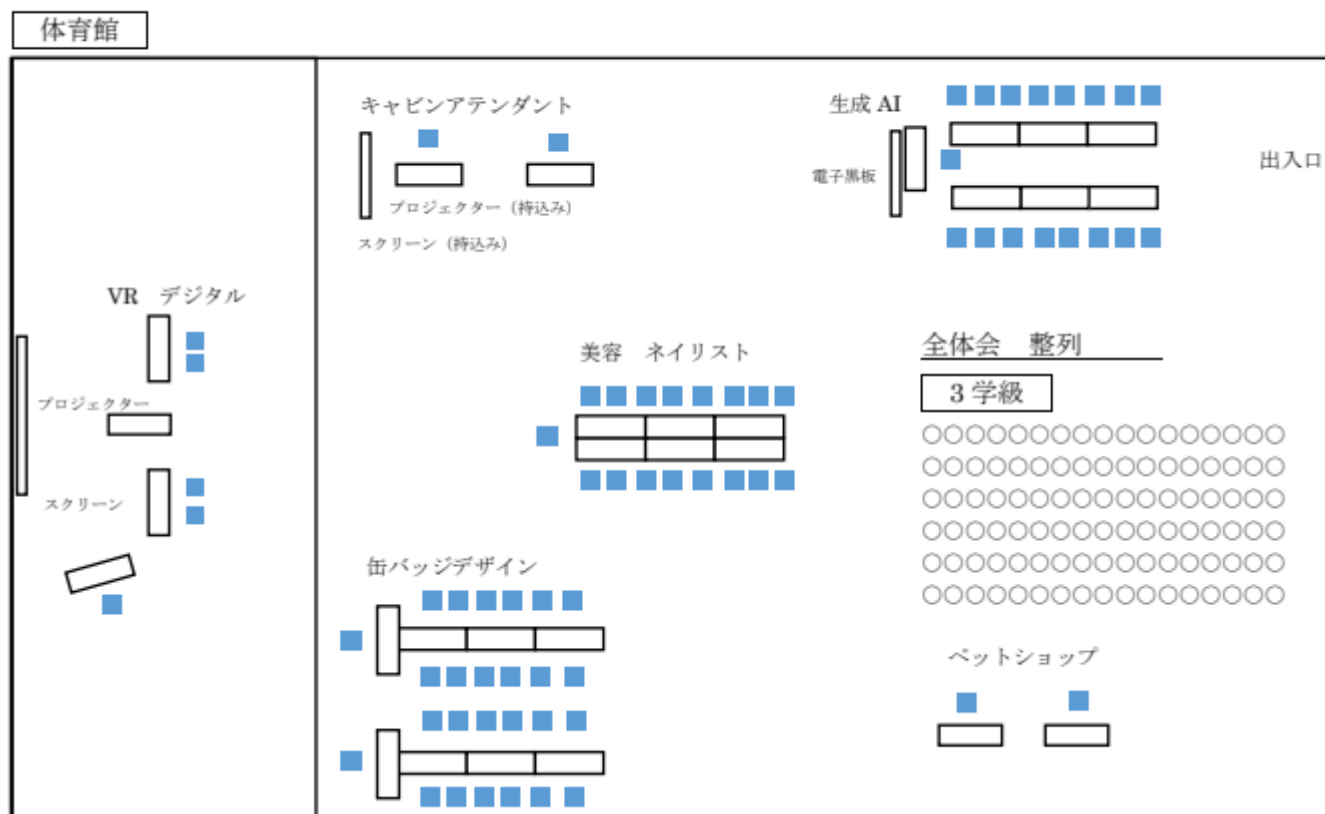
体育館

キャビンアテンダント

プロジェクター（持込み）

スクリーン（持込み）

生成 AI

電子黒板

出入口

VR デジタル

プロジェクター

スクリーン

美容 ネイリスト

全体会 整列

3 学級

缶バッジデザイン

ペットショップ